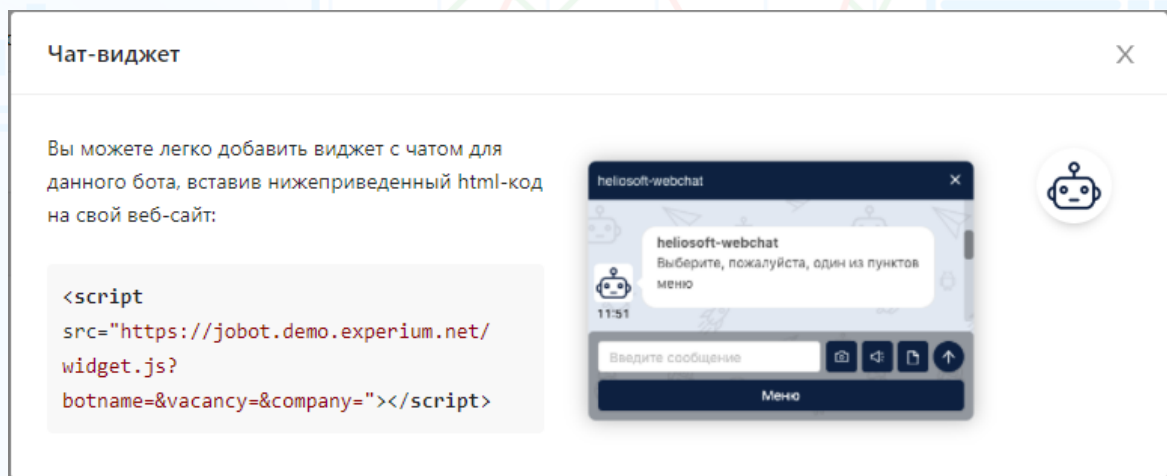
Чат-виджет

X

Вы можете легко добавить виджет с чатом для данного бота, вставив нижеприведенный html-код на свой веб-сайт:

<script src="https://jobot.demo.experium.net/widget.js?botname=&vacancy=&company="></script>

heliosoft-webchat

heliosoft-webchat
Выберите, пожалуйста, один из пунктов меню

11:51

Введите сообщение

Меню